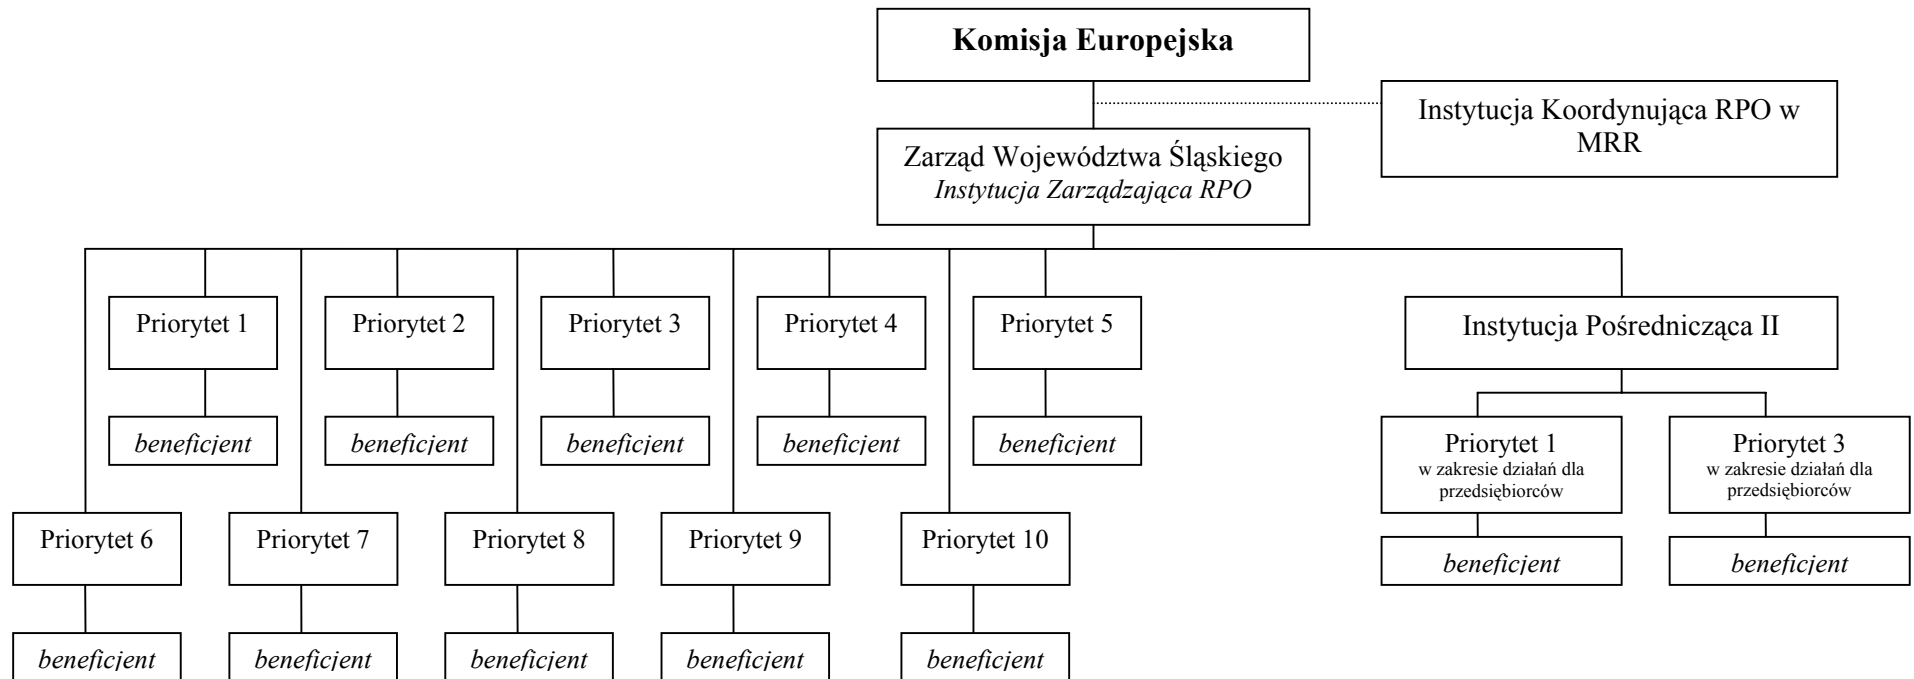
Komisja Europejska

Instytucja Koordynująca RPO w MRR

Zarząd Województwa Śląskiego
*Instytucja Zarządzająca RPO*

Priorytet 1
*beneficjent*

Priorytet 2
*beneficjent*

Priorytet 3
*beneficjent*

Priorytet 4
*beneficjent*

Priorytet 5
*beneficjent*

Instytucja Pośrednicząca II

Priorytet 1
w zakresie działań dla przedsiębiorców
*beneficjent*

Priorytet 3
w zakresie działań dla przedsiębiorców
*beneficjent*

Priorytet 6
*beneficjent*

Priorytet 7
*beneficjent*

Priorytet 8
*beneficjent*

Priorytet 9
*beneficjent*

Priorytet 10
*beneficjent*